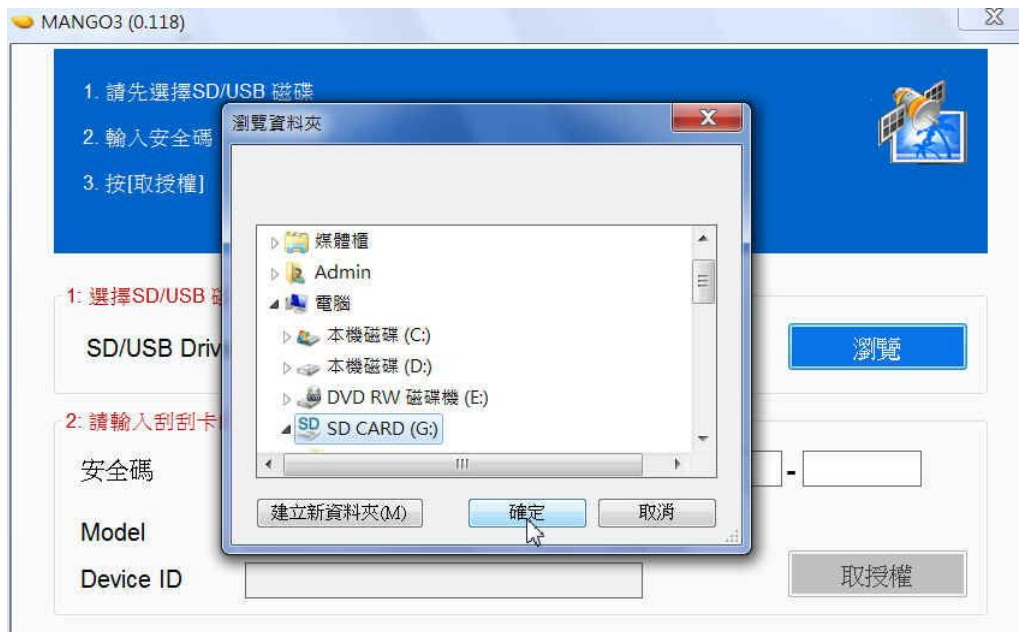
MANGO3 (0.118)

1. 請先選擇SD/USB 磁碟
2. 輸入安全碼
3. 按[取授權]

1: 選擇SD/USB 磁
SD/USB Driv
瀏覽

2: 請輸入刮刮卡
安全碼
-
Model
Device ID
取授權

瀏覽資料夾
媒體櫃
Admin
電腦
本機磁碟 (C:)
本機磁碟 (D:)
DVD RW 磁碟機 (E:)
SD CARD (G:)
建立新資料夾(M)
確定
取消